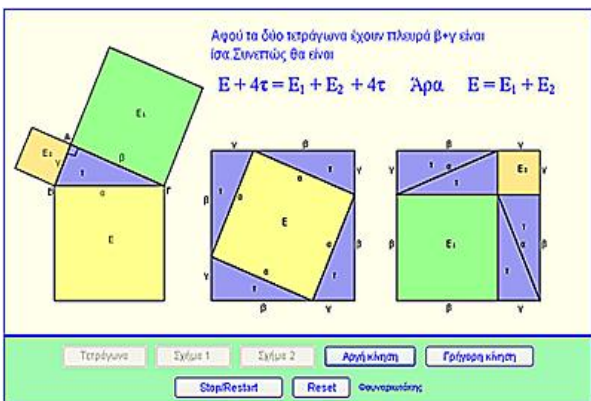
Αφού τα δύο τετράγωνα έχουν πλευρά β+γ είναι ίσα.Συνεπώς θα είναι

$E + 4\tau = E_1 + E_2 + 4\tau$ Άρα $E = E_1 + E_2$

E₁

E₂

A

γ

β

τ

B

α

Γ

E

γ

β

τ

α

β

E

α

γ

β

τ

α

γ

β

γ

β

τ

α

τ

E₂

γ

β

E₁

τ

α

β

τ

γ

β

γ

Τετράγωνα

Σχήμα 1

Σχήμα 2

Αργή κίνηση

Γρήγορη κίνηση

Stop/Restart

Reset

Φουναριωτάκης